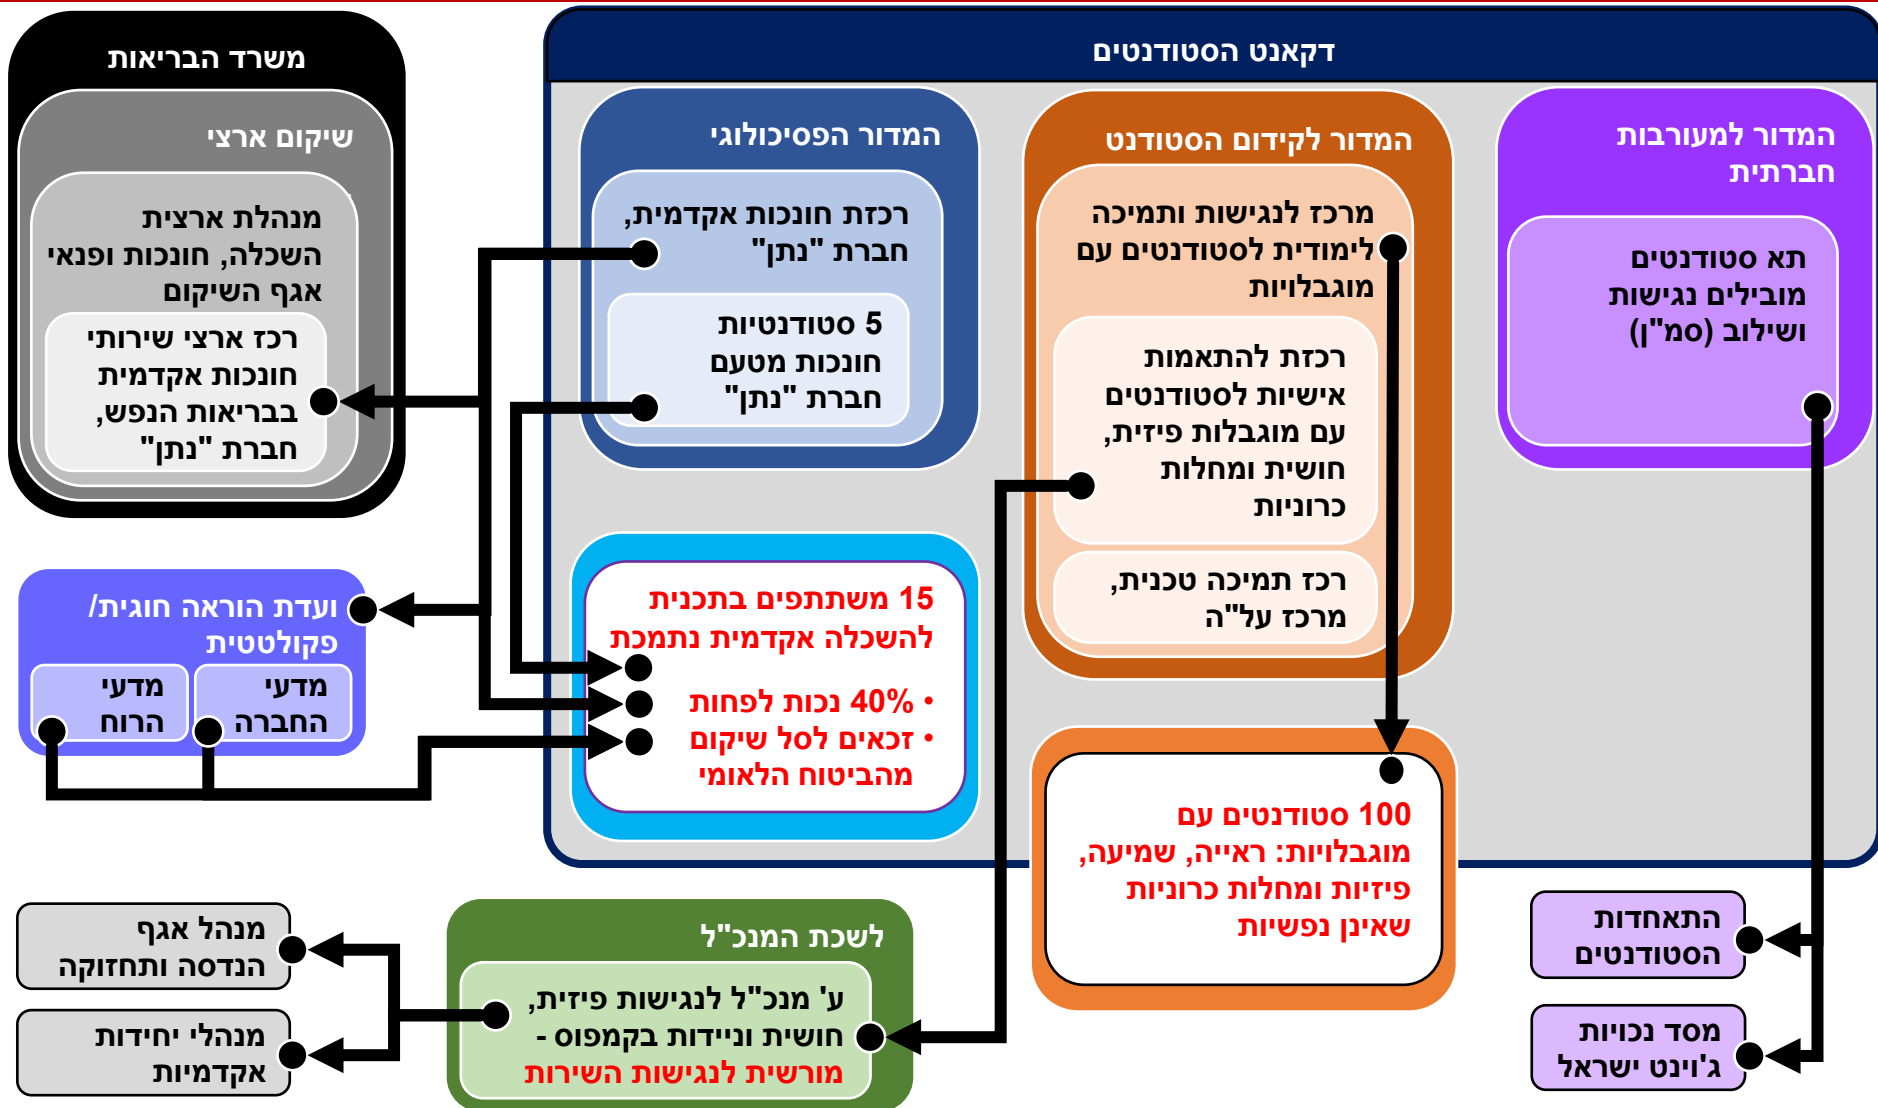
דקאנט הסטודנטים

המדור למעורבות חברתית

תא סטודנטים מובילים נגישות ושילוב (סמ"ן)

המדור לקידום הסטודנט

מרכז לנגישות ותמיכה לימודית לסטודנטים עם מוגבלויות

רכזת להתאמות אישיות לסטודנטים עם מוגבלות פיזית, חושית ומחלות כרוניות

רכז תמיכה טכנית, מרכז על"ה

המדור הפסיכולוגי

רכזת חונכות אקדמית, חברת "נתן"

5 סטודנטיות חונכות מטעם חברת "נתן"

15 משתתפים בתכנית להשכלה אקדמית נתמכת
• 40% נכות לפחות
• זכאים לסל שיקום מהביטוח הלאומי

100 סטודנטים עם מוגבלויות: ראייה, שמיעה, פיזיות ומחלות כרוניות שאינן נפשיות

משרד הבריאות

שיקום ארצי

מנהלת ארצית השכלה, חונכות ופנאי אגף השיקום

רכז ארצי שירותי חונכות אקדמית בבריאות הנפש, חברת "נתן"

ועדת הוראה חוגית/ פקולטטית

מדעי החברה

מדעי הרוח

לשכת המנכ"ל

ע' מנכ"ל לנגישות פיזית, חושית וניידות בקמפוס - מורשית לנגישות השירות

מנהל אגף הנדסה ותחזוקה

מנהלי יחידות אקדמיות

התאחדות הסטודנטים

מסד נכויות ג'וינט ישראל